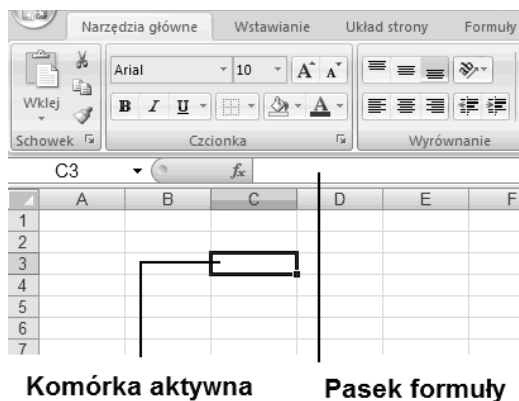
Narzędzia główne Wstawianie Układ strony Formuły

Wklej

Arial 10 A A

B I U A

Schowek

Czcionka

Wyrównanie

C3

$f_x$

| | A | B | C | D | E | F |
|---|---|---|---|---|---|---|
| 1 | | | | | | |
| 2 | | | | | | |
| 3 | | | | | | |
| 4 | | | | | | |
| 5 | | | | | | |
| 6 | | | | | | |
| 7 | | | | | | |

Komórka aktywna

Pasek formuły